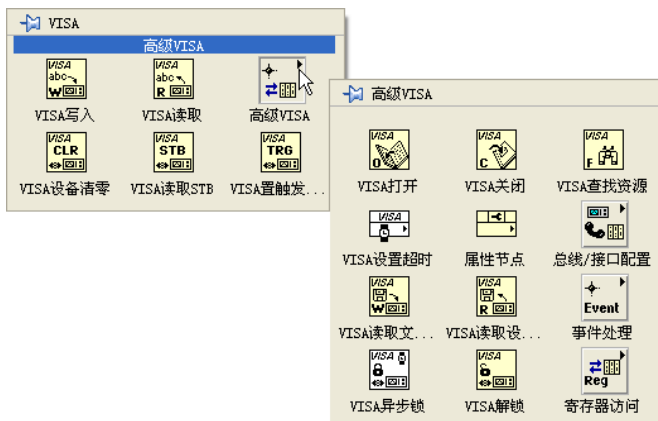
VISA

高级VISA

VISA abc W
VISA写入

VISA abc R
VISA读取

高级VISA

VISA CLR
VISA设备清零

VISA STB
VISA读取STB

VISA TRG
VISA置触发...

高级VISA

VISA O
VISA打开

VISA C
VISA关闭

VISA F
VISA查找资源

VISA
VISA设置超时

属性节点

总线/接口配置

VISA W
VISA读取文...

VISA R
VISA读取设...

Event
事件处理

VISA
VISA异步锁

VISA
VISA解锁

Reg
寄存器访问